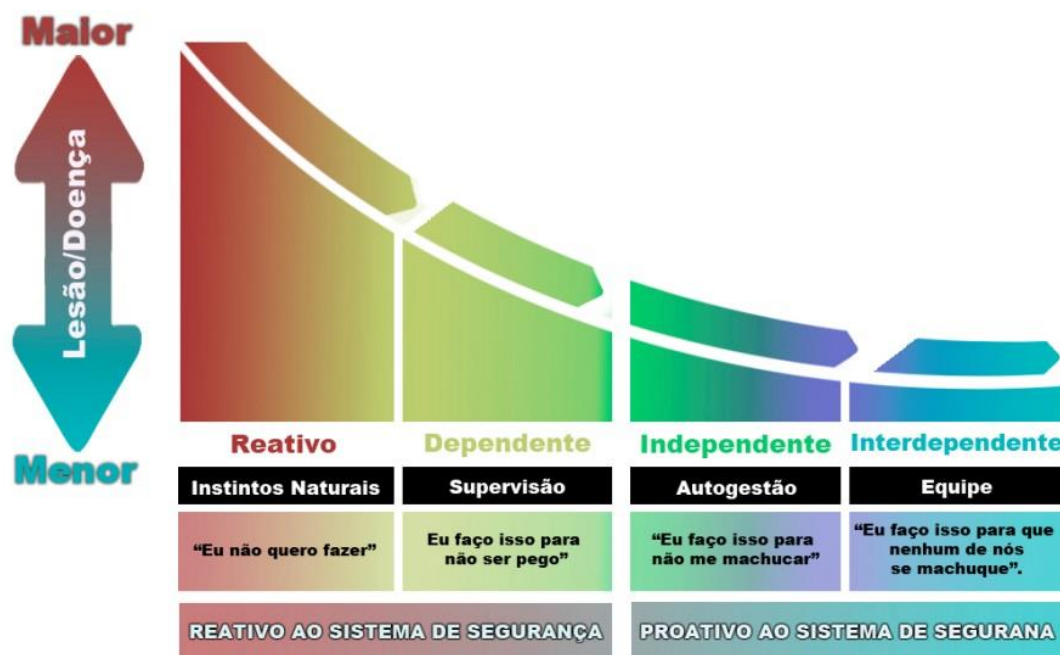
Maior

Lesão/Doença

Menor

Reativo
Instintos Naturais
"Eu não quero fazer"

Dependente
Supervisão
Eu faço isso para não ser pego"

Independente
Autogestão
"Eu faço isso para não me machucar"

Interdependente
Equipe
"Eu faço isso para que nenhum de nós se machuque".

REATIVO AO SISTEMA DE SEGURANÇA

PROATIVO AO SISTEMA DE SEGURANA